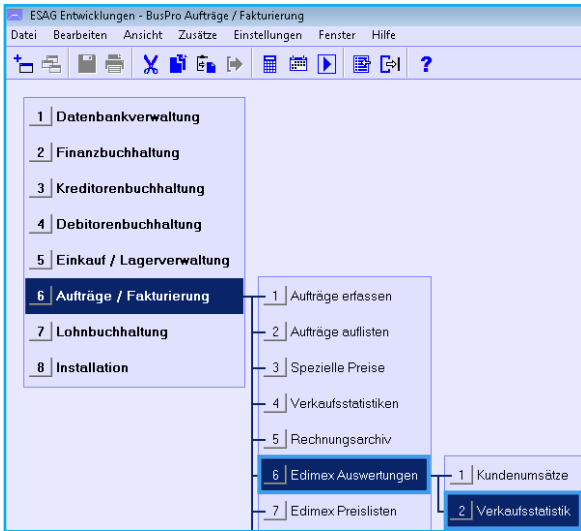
ESAG Entwicklungen - BusPro Aufträge / Fakturierung

Datei Bearbeiten Ansicht Zusätze Einstellungen Fenster Hilfe

?

1 Datenbankverwaltung
2 Finanzbuchhaltung
3 Kreditorenbuchhaltung
4 Debitorenbuchhaltung
5 Einkauf / Lagerverwaltung
6 Aufträge / Fakturierung
7 Lohnbuchhaltung
8 Installation

1 Aufträge erfassen
2 Aufträge auflisten
3 Spezielle Preise
4 Verkaufsstatistiken
5 Rechnungsarchiv
6 Edimex Auswertungen
7 Edimex Preislisten

1 Kundenumsätze
2 Verkaufsstatistik